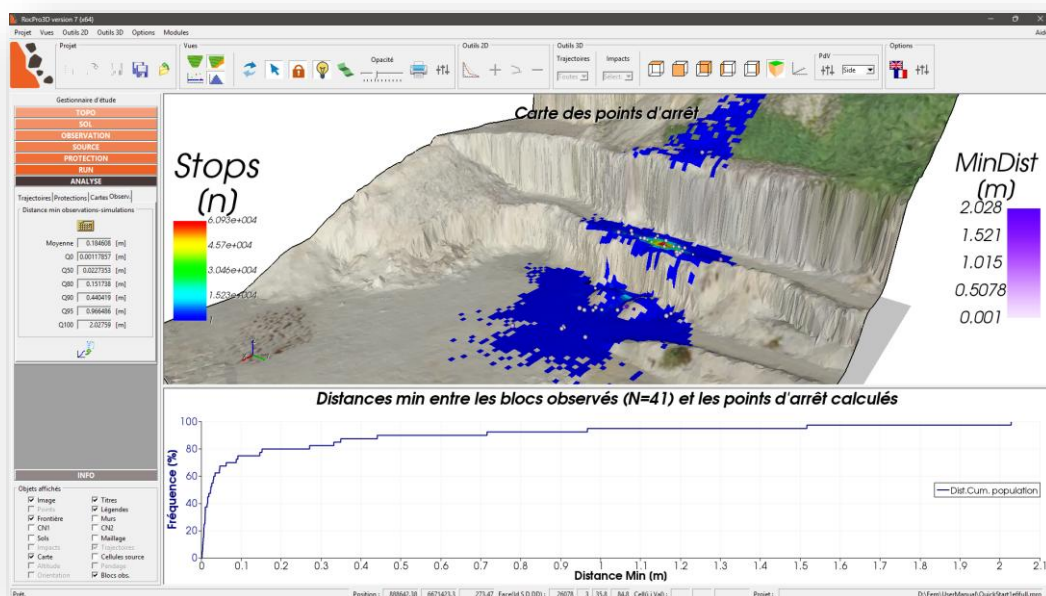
RocPro3D version 7 (x64)

Projet Vues Outils 2D Outils 3D Options Modules

Aide

Projet

Vues

Opacité

Outils 2D

Outils 3D

Trajectoires

Impacts

Toutes

Select

PdV

Side

Options

Gestionnaire d'étude

TOPO

SOL

OBSERVATION

SOURCE

PROTECTION

RUN

ANALYSE

Trajectoires Protections Cartes Observ.

Distance min observations-simulations

| | | |
|---|---|---|
| Moyenne | 0.184606 | [m] |
| Q0 | 0.00117857 | [m] |
| Q50 | 0.0227353 | [m] |
| Q80 | 0.151738 | [m] |
| Q90 | 0.440419 | [m] |
| Q95 | 0.966486 | [m] |
| Q100 | 2.02759 | [m] |

INFO

Objets affichés

☑ Image ☑ Titres
☐ Points ☑ Légendes
☑ Frontière ☐ Murs
☐ CN1 ☐ CN2
☐ Sols ☐ Maillage
☐ Impacts ☐ Trajectoires
☑ Carte ☐ Cellules source
☐ Altitude ☐ Pointage
☐ Orientation ☑ Blocs obs.

Carte des points d'arrêt

Stops (n)

6.093e+004
4.57e+004
3.046e+004
1.523e+004
1

MinDist (m)

2.028
1.521
1.015
0.5078
0.001

Distances min entre les blocs observés (N=41) et les points d'arrêt calculés

Fréquence (%)

100
80
60
40
20
0

0 0.1 0.2 0.3 0.4 0.5 0.6 0.7 0.8 0.9 1 1.1 1.2 1.3 1.4 1.5 1.6 1.7 1.8 1.9 2 2.1

Distance Min (m)

Dist.Cum. population

Prêt. Position : 888642.30 6671423.3 273.47 Face(Id,S,D,DD) : 26078 3 35.8 84.0 Cell(i,j,Val) : Projet : D:\Fem\UserManual\QuickStart1elfull.rpro